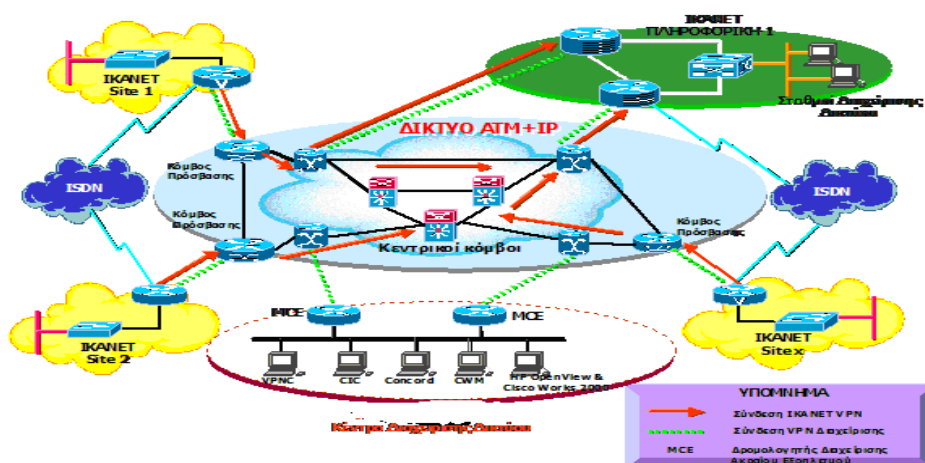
ΙΚΑΝΕΤ ΠΛΗΡΟΦΟΡΙΚΗ-1

ΙΚΑΝΕΤ Site 1

Σταθμοί Διαχείρισης Δικτύου

ΔΙΚΤΥΟ ΑΤΜ+IP

Κόμβος Πρόσβασης

ISDN

ISDN

Κόμβος Πρόσβασης

Κεντρικοί κόμβοι

Κόμβος Πρόσβασης

ΙΚΑΝΕΤ Site 2

MCE

MCE

ΙΚΑΝΕΤ Sitex

VPNC

CIC

Concord

CWM

HP OpenView & Cisco Works 2000

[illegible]

ΥΠΟΜΝΗΜΑ

Σύνδεση ΙΚΑΝΕΤ VPN

Σύνδεση VPN Διαχείρισης

MCE Δρομολογητής Διαχείρισης Αρχείου Εξοπλισμού